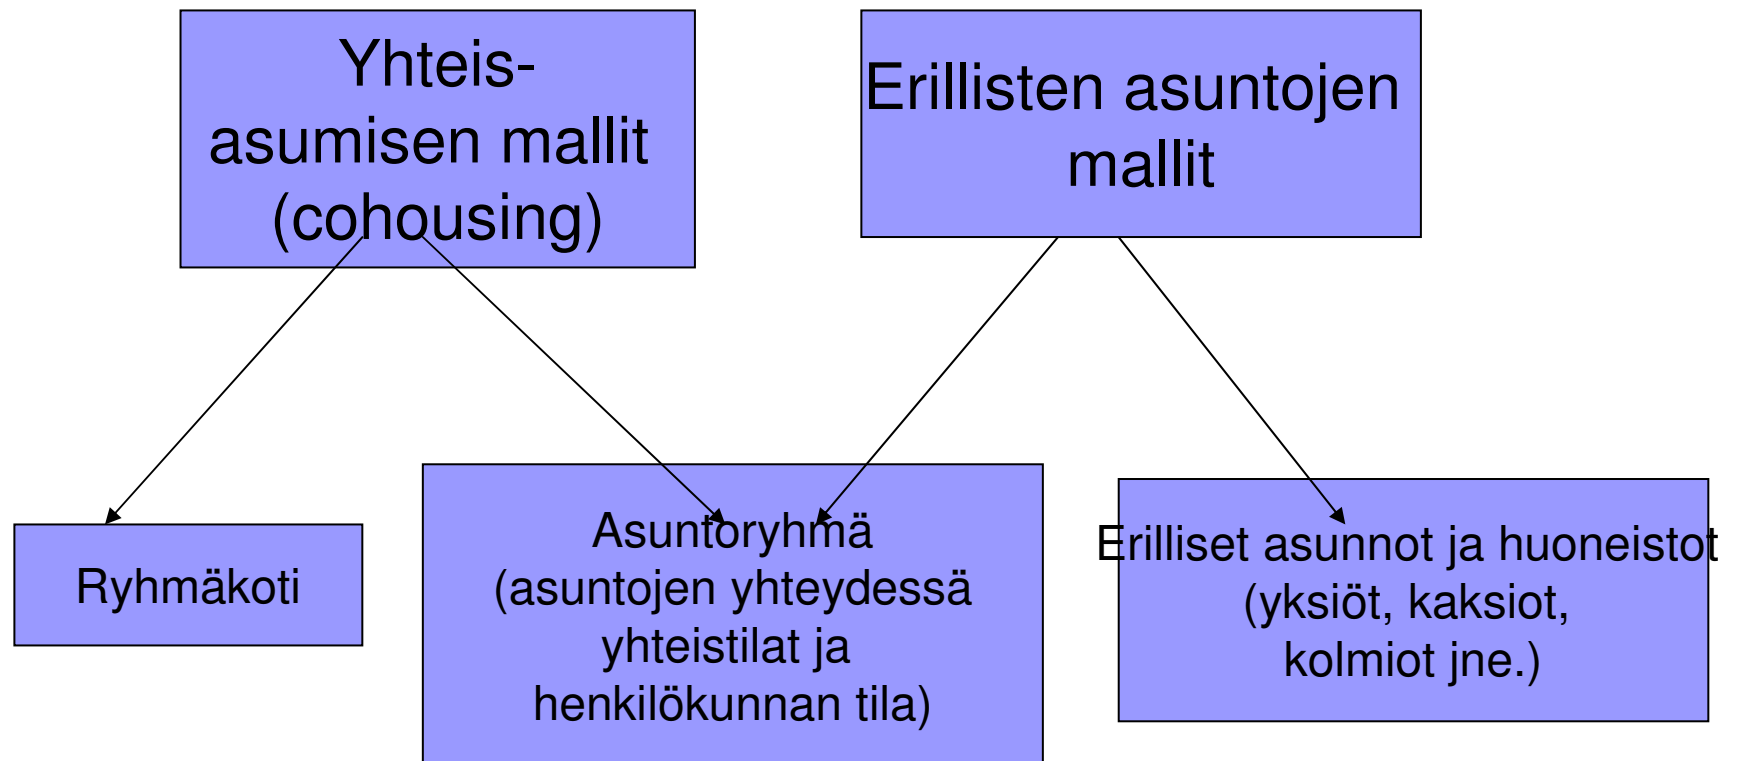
Yhteis-asumisen mallit (cohousing)

Erillisten asuntojen mallit

Ryhmäkoti

Asuntoryhmä (asuntojen yhteydessä yhteistilat ja henkilökunnan tila)

Erilliset asunnot ja huoneistot (yksiöt, kaksiot, kolmiot jne.)